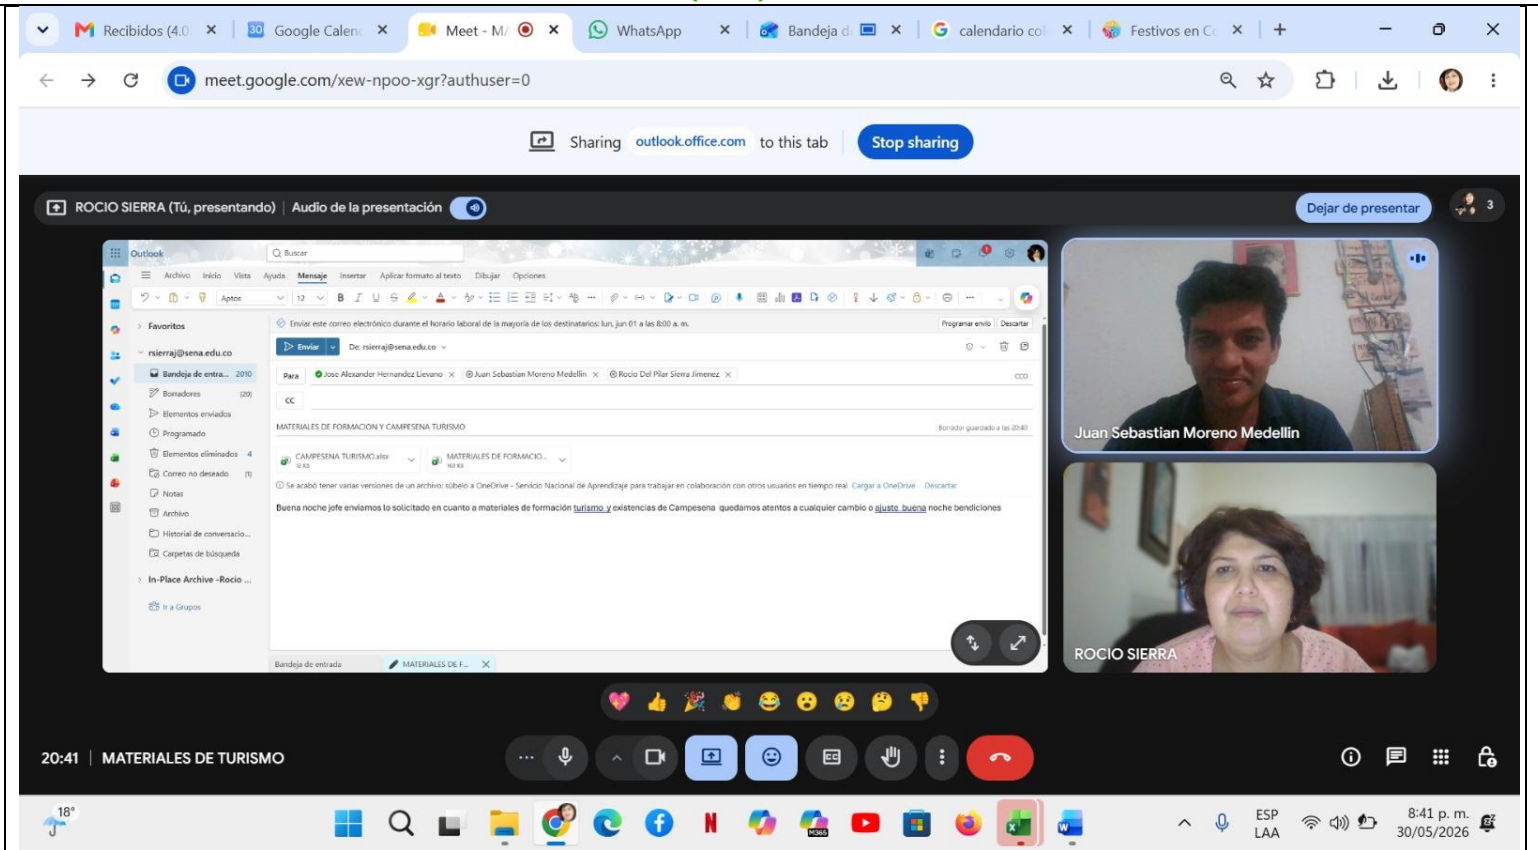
Recibidos (4.0 × Google Calen × Meet - M × WhatsApp × Bandeja d × calendario co × Festivos en C × +

meet.google.com/xew-npoo-xgr?authuser=0

Sharing outlook.office.com to this tab Stop sharing

ROCIO SIERRA (Tú, presentando) | Audio de la presentación

Dejar de presentar

3

Outlook

Buscar

Archivo Inicio Vista Ayuda Mensaje Insertar Aplicar formato al texto Dibujar Opciones

Aptos 12

Favoritos

rsierraj@sena.edu.co

Bandeja de entra... 2010

Borradores (20)

Elementos enviados

Programado

Elementos eliminados 4

Correo no deseado (1)

Notas

Archivo

Historial de conversacio...

Carpetas de búsqueda

In-Place Archive -Rocio ...

Ir a Grupos

Enviar este correo electrónico durante el horario laboral de la mayoría de los destinatarios: lun, jun 01 a las 8:00 a. m.

Programar envío Descartar

Enviar De: rsierraj@sena.edu.co

Para Jose Alexander Hernandez Lievano × Juan Sebastian Moreno Medellin × Rocio Del Pilar Sierra Jimenez ×

CC

MATERIALES DE FORMACION Y CAMPESENA TURISMO

Borrador guardado a las 20:40

CAMPESENA TURISMO.xlsx 12 KB

MATERIALES DE FORMACIO... 183 KB

Se acabó tener varias versiones de un archivo: súbelo a OneDrive - Servicio Nacional de Aprendizaje para trabajar en colaboración con otros usuarios en tiempo real. Cargar a OneDrive Descartar

Buena noche jefe enviemos lo solicitado en cuanto a materiales de formación turismo y existencias de Campesena quedamos atentos a cualquier cambio o ajuste buena noche bendiciones

Bandeja de entrada MATERIALES DE F... ×

Juan Sebastian Moreno Medellin

ROCIO SIERRA

20:41 | MATERIALES DE TURISMO

18°

ESP LAA

8:41 p. m. 30/05/2026